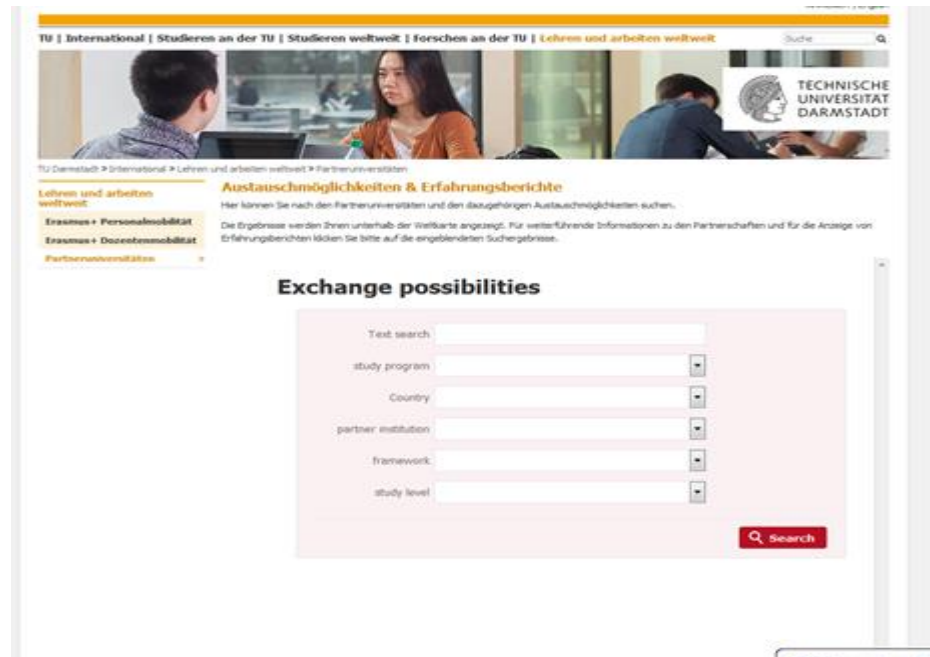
TU | International | Studieren an der TU | Studieren weltweit | Forschen an der TU | Lehren und arbeiten weltweit

Suche

TECHNISCHE UNIVERSITÄT DARMSTADT

TU Darmstadt > International > Lehren und arbeiten weltweit > Partneruniversitäten

Lehren und arbeiten weltweit

Erasmus+ Personalmobilität

Erasmus+ Dozentenmobilität

Partneruniversitäten

Austauschmöglichkeiten & Erfahrungsberichte

Hier können Sie nach den Partneruniversitäten und den dazugehörigen Austauschmöglichkeiten suchen.

Die Ergebnisse werden Ihnen unterhalb der Weltkarte angezeigt. Für weiterführende Informationen zu den Partnerschaften und für die Anzeige von Erfahrungsberichten klicken Sie bitte auf die eingeblendeten Suchergebnisse.

Exchange possibilities

Text search

study program

Country

partner institution

framework

study level

Search